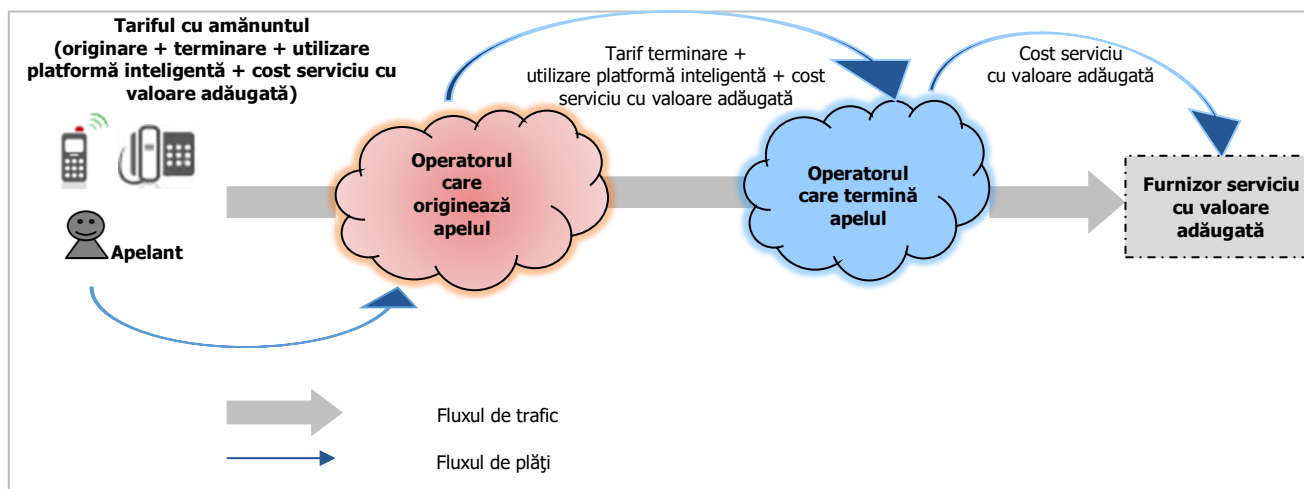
Tariful cu amănuntul (originare + terminare + utilizare platformă inteligentă + cost serviciu cu valoare adăugată)

Apelant

Tarif terminare + utilizare platformă inteligentă + cost serviciu cu valoare adăugată

Cost serviciu cu valoare adăugată

Operatorul care originează apelul

Operatorul care termină apelul

Furnizor serviciu cu valoare adăugată

Fluxul de trafic

Fluxul de plăţi